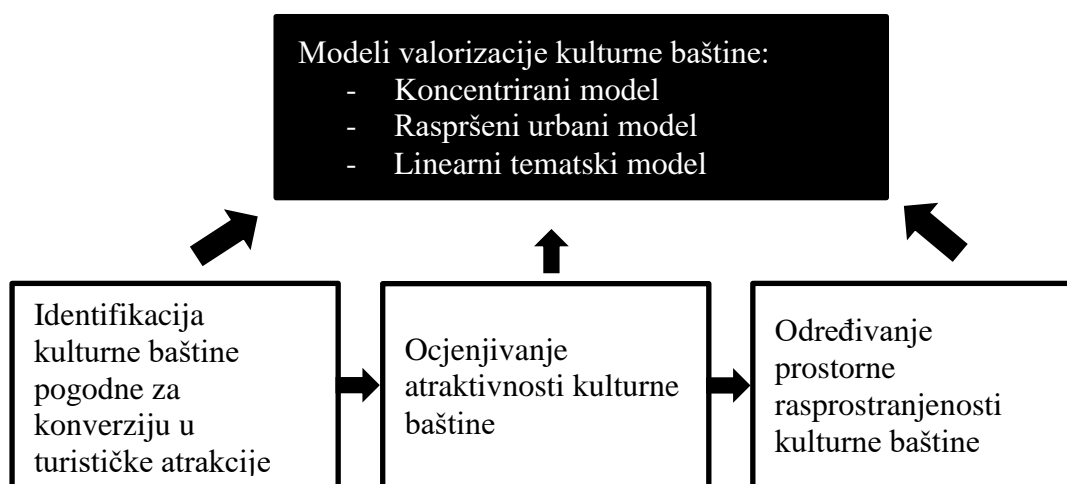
Modeli valorizacije kulturne baštine:
- Koncentrirani model
- Raspršeni urbani model
- Linearni tematski model

Identifikacija kulturne baštine pogodne za konverziju u turističke atrakcije

Ocjenjivanje atraktivnosti kulturne baštine

Određivanje prostorne rasprostranjenosti kulturne baštine